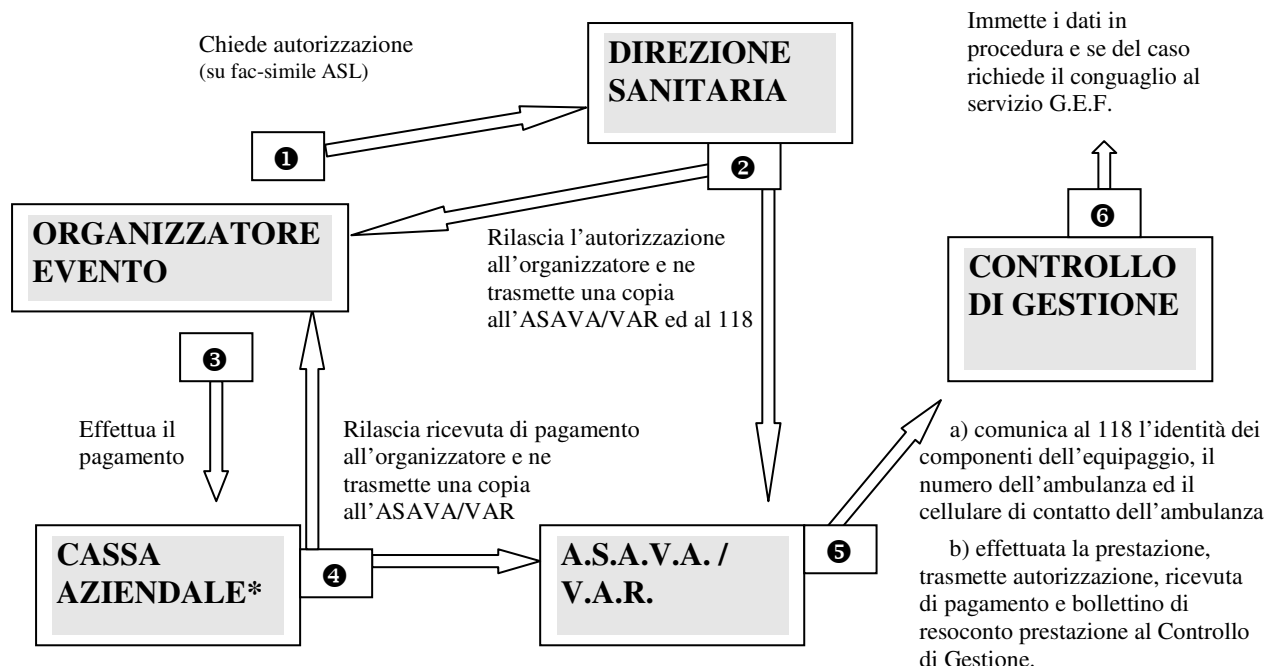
Chiede autorizzazione
(su fac-simile ASL)

DIREZIONE SANITARIA

Immette i dati in procedura e se del caso richiede il conguaglio al servizio G.E.F.

❶

❷

ORGANIZZATORE EVENTO

Rilascia l'autorizzazione all'organizzatore e ne trasmette una copia all'ASAVA/VAR ed al 118

❻

CONTROLLO DI GESTIONE

❸

Effettua il pagamento

Rilascia ricevuta di pagamento all'organizzatore e ne trasmette una copia all'ASAVA/VAR

CASSA AZIENDALE*

❹

A.S.A.V.A. / V.A.R.

❺

a) comunica al 118 l'identità dei componenti dell'equipaggio, il numero dell'ambulanza ed il cellulare di contatto dell'ambulanza

b) effettuata la prestazione, trasmette autorizzazione, ricevuta di pagamento e bollettino di resoconto prestazione al Controllo di Gestione.